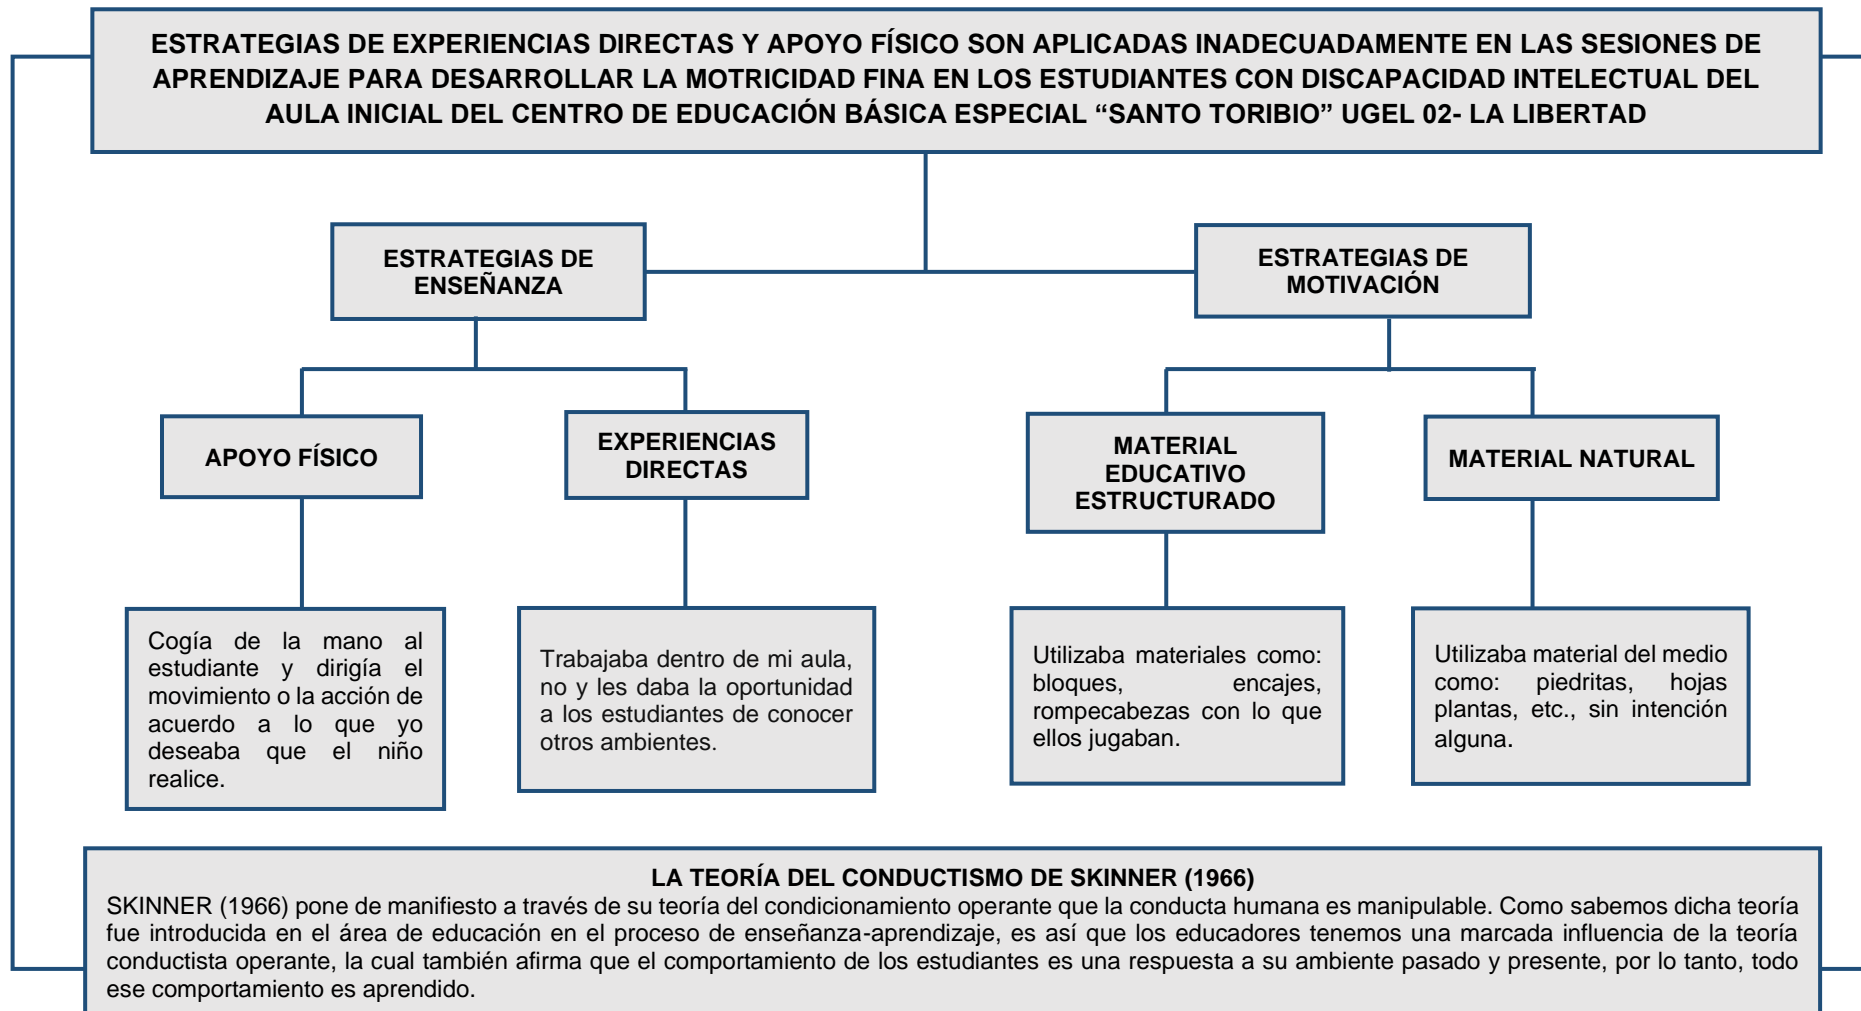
ESTRATEGIAS DE EXPERIENCIAS DIRECTAS Y APOYO FÍSICO SON APLICADAS INADECUADAMENTE EN LAS SESIONES DE APRENDIZAJE PARA DESARROLLAR LA MOTRICIDAD FINA EN LOS ESTUDIANTES CON DISCAPACIDAD INTELECTUAL DEL AULA INICIAL DEL CENTRO DE EDUCACIÓN BÁSICA ESPECIAL “SANTO TORIBIO” UGEL 02- LA LIBERTAD

ESTRATEGIAS DE ENSEÑANZA

ESTRATEGIAS DE MOTIVACIÓN

APOYO FÍSICO

EXPERIENCIAS DIRECTAS

MATERIAL EDUCATIVO ESTRUCTURADO

MATERIAL NATURAL

Cogía de la mano al estudiante y dirigía el movimiento o la acción de acuerdo a lo que yo deseaba que el niño realice.

Trabajaba dentro de mi aula, no y les daba la oportunidad a los estudiantes de conocer otros ambientes.

Utilizaba materiales como: bloques, encajes, rompecabezas con lo que ellos jugaban.

Utilizaba material del medio como: piedritas, hojas plantas, etc., sin intención alguna.

LA TEORÍA DEL CONDUCTISMO DE SKINNER (1966)
SKINNER (1966) pone de manifiesto a través de su teoría del condicionamiento operante que la conducta humana es manipulable. Como sabemos dicha teoría fue introducida en el área de educación en el proceso de enseñanza-aprendizaje, es así que los educadores tenemos una marcada influencia de la teoría conductista operante, la cual también afirma que el comportamiento de los estudiantes es una respuesta a su ambiente pasado y presente, por lo tanto, todo ese comportamiento es aprendido.